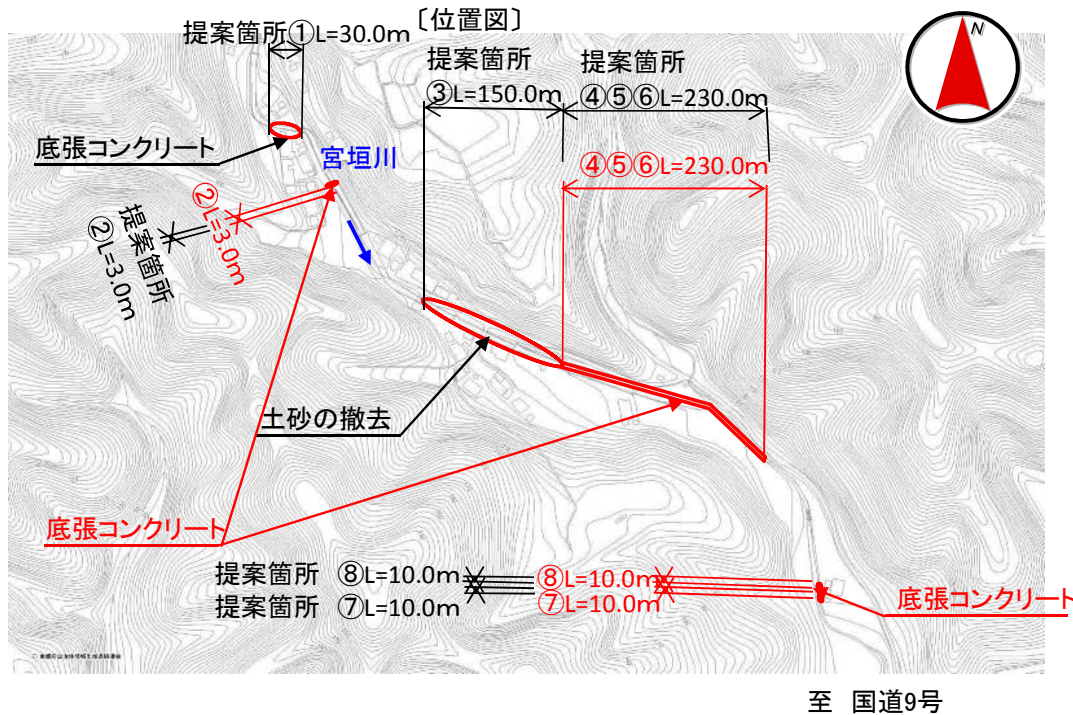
〔位置図〕

提案箇所①L=30.0m

提案箇所 ③L=150.0m

提案箇所 ④⑤⑥L=230.0m

N

底張コンクリート

宮垣川

④⑤⑥L=230.0m

②L=3.0m

提案箇所 ②L=3.0m

土砂の撤去

底張コンクリート

提案箇所 ⑧L=10.0m

提案箇所 ⑦L=10.0m

⑧L=10.0m

⑦L=10.0m

底張コンクリート

至 国道9号